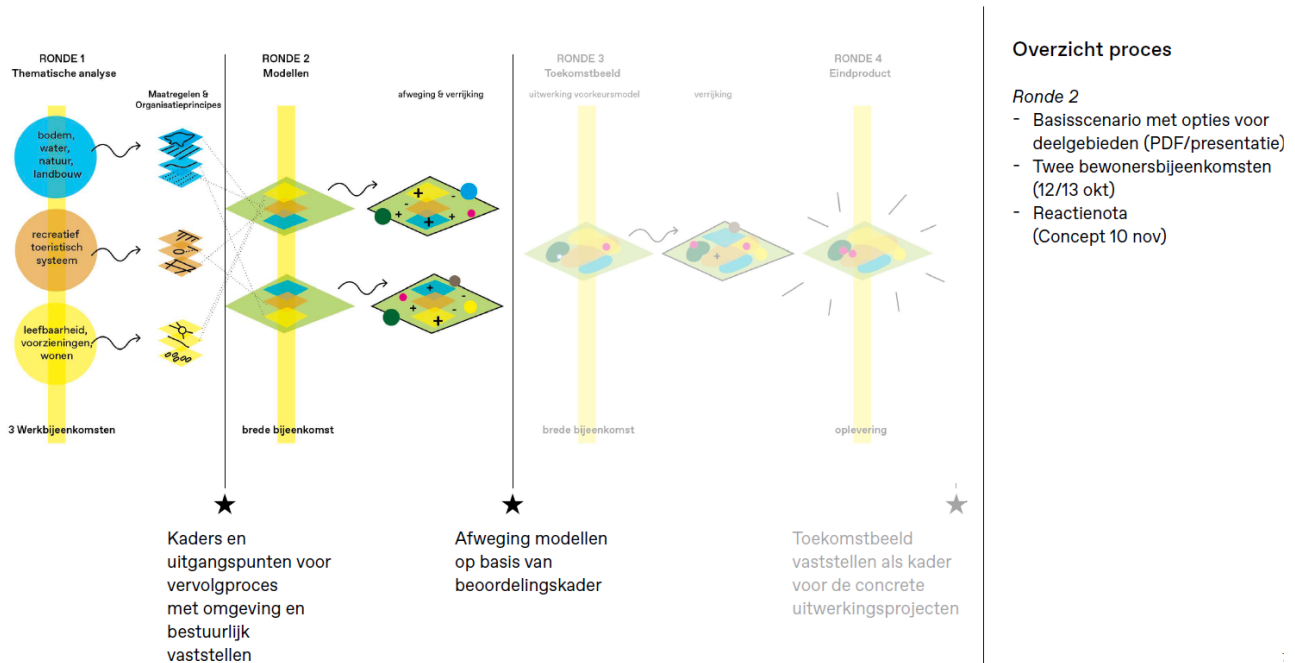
RONDE 1
Thematische analyse

Maatregelen & Organisatieprincipes

bodem, water, natuur, landbouw

recreatief toeristisch systeem

leefbaarheid, voorzieningen, wonen

3 Werkbijeenkomsten

RONDE 2
Modellen

afweging & verrijking

brede bijeenkomst

RONDE 3
Toekomstbeeld

uitwerking voorkeursmodel

verrijking

brede bijeenkomst

RONDE 4
Eindproduct

oplevering

Kaders en uitgangspunten voor vervolgproces met omgeving en bestuurlijk vaststellen

Afweging modellen op basis van beoordelingskader

Toekomstbeeld vaststellen als kader voor de concrete uitwerkingsprojecten

Overzicht proces

Ronde 2
- Basisscenario met opties voor deelgebieden (PDF/presentatie)
- Twee bewonersbijeenkomsten (12/13 okt)
- Reactienota (Concept 10 nov)